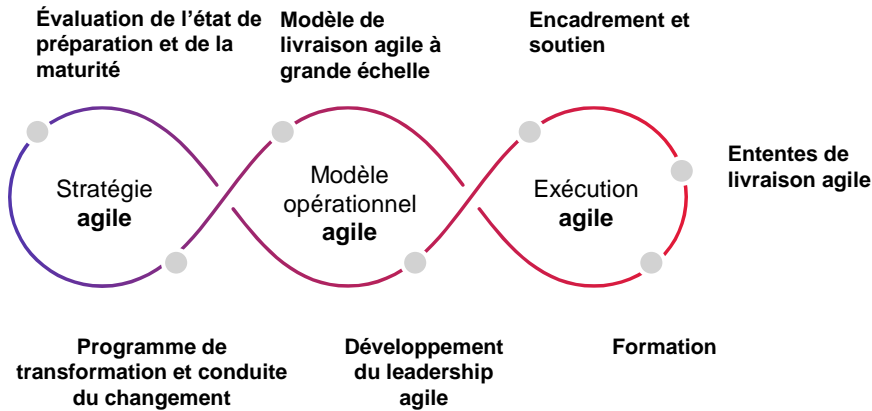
Évaluation de l’état de préparation et de la maturité

Modèle de livraison agile à grande échelle

Encadrement et soutien

Ententes de livraison agile

Stratégie **agile**

Modèle opérationnel **agile**

Exécution **agile**

Programme de transformation et conduite du changement

Développement du leadership agile

Formation